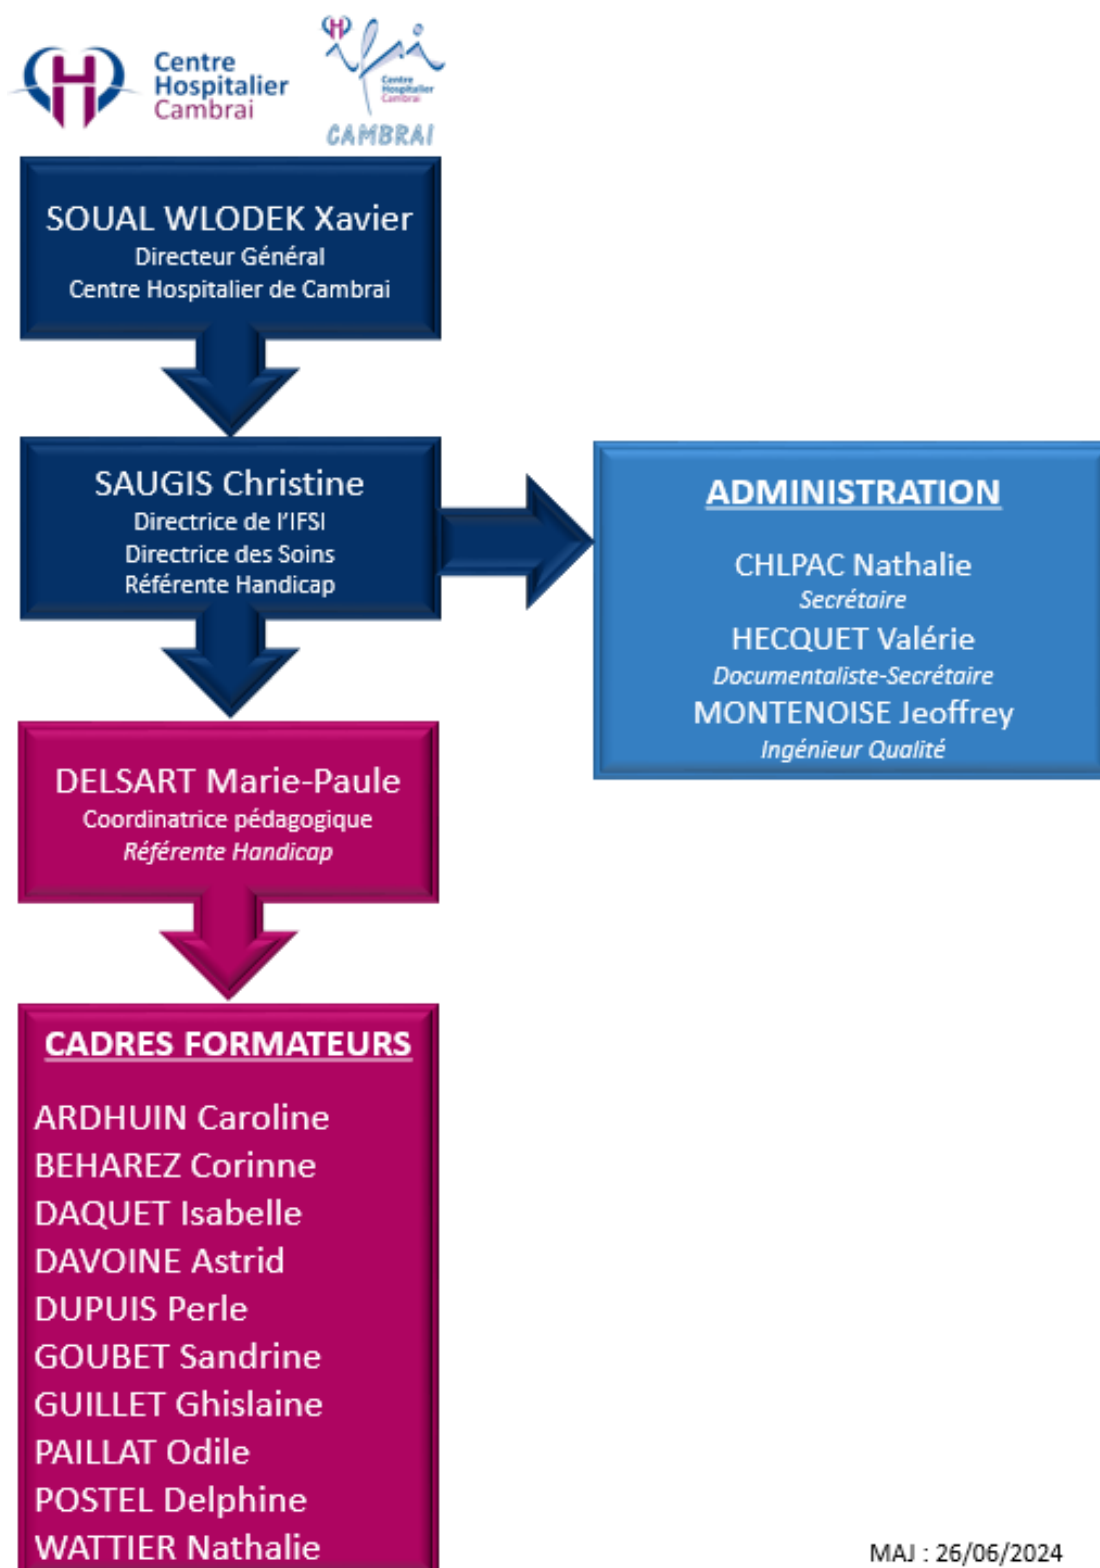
Centre Hospitalier Cambrai

Centre Hospitalier Cambrai
CAMBRAI

SOUAL WLODEK Xavier
Directeur Général
Centre Hospitalier de Cambrai

SAUGIS Christine
Directrice de l'IFSI
Directrice des Soins
Référente Handicap

ADMINISTRATION

CHLPAC Nathalie
*Secrétaire*
HECQUET Valérie
*Documentaliste-Secrétaire*
MONTENOISE Jeoffrey
*Ingénieur Qualité*

DELSART Marie-Paule
Coordinatrice pédagogique
*Référente Handicap*

CADRES FORMATEURS

ARDHUIN Caroline
BEHAREZ Corinne
DAQUET Isabelle
DAVOINE Astrid
DUPUIS Perle
GOUBET Sandrine
GUILLET Ghislaine
PAILLAT Odile
POSTEL Delphine
WATTIER Nathalie

MAJ : 26/06/2024